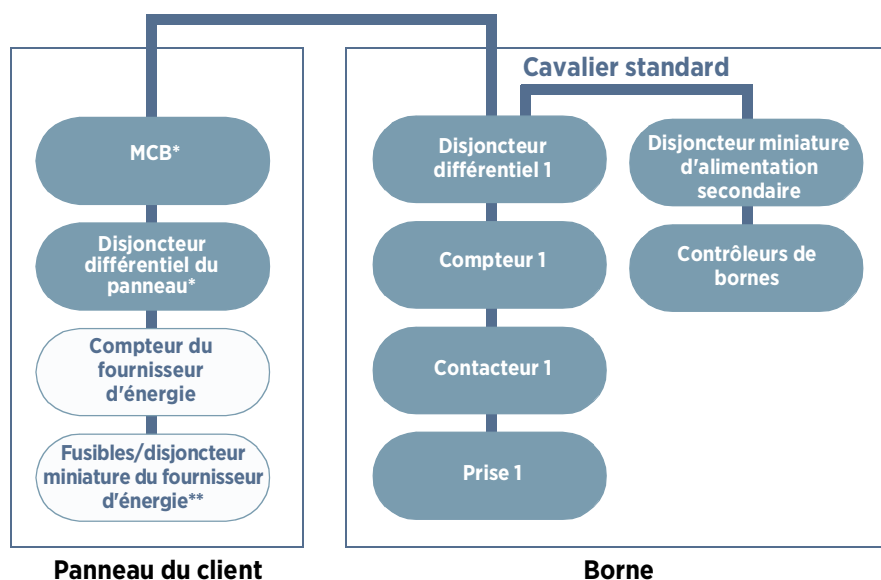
Cavalier standard

MCB*

Disjoncteur différentiel du panneau*

Compteur du fournisseur d'énergie

Fusibles/disjoncteur miniature du fournisseur d'énergie**

Disjoncteur différentiel 1

Compteur 1

Contacteur 1

Prise 1

Disjoncteur miniature d'alimentation secondaire

Contrôleurs de bornes

Panneau du client

Borne